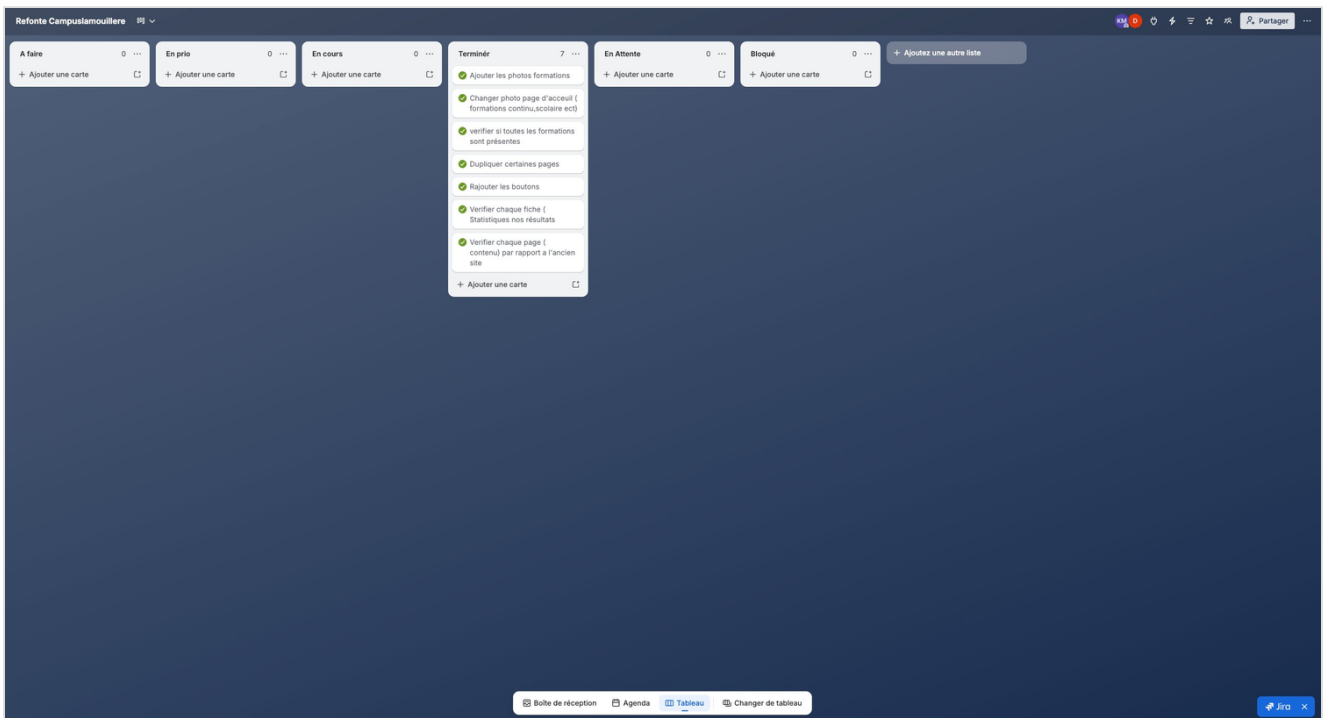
Refonte Campuslamouillere

KM D

Partager

A faire 0
+ Ajouter une carte

En prio 0
+ Ajouter une carte

En cours 0
+ Ajouter une carte

Terminér 7
Ajouter les photos formations
Changer photo page d'acceuil ( formations continu,scolaire ect)
verifier si toutes les formations sont présentes
Dupliquer certaines pages
Rajouter les boutons
Verifier chaque fiche ( Statistiques nos résultats
Verifier chaque page ( contenu) par rapport a l'ancien site
+ Ajouter une carte

En Attente 0
+ Ajouter une carte

Bloqué 0
+ Ajouter une carte

+ Ajoutez une autre liste

Boîte de réception
Agenda
Tableau
Changer de tableau

Jira